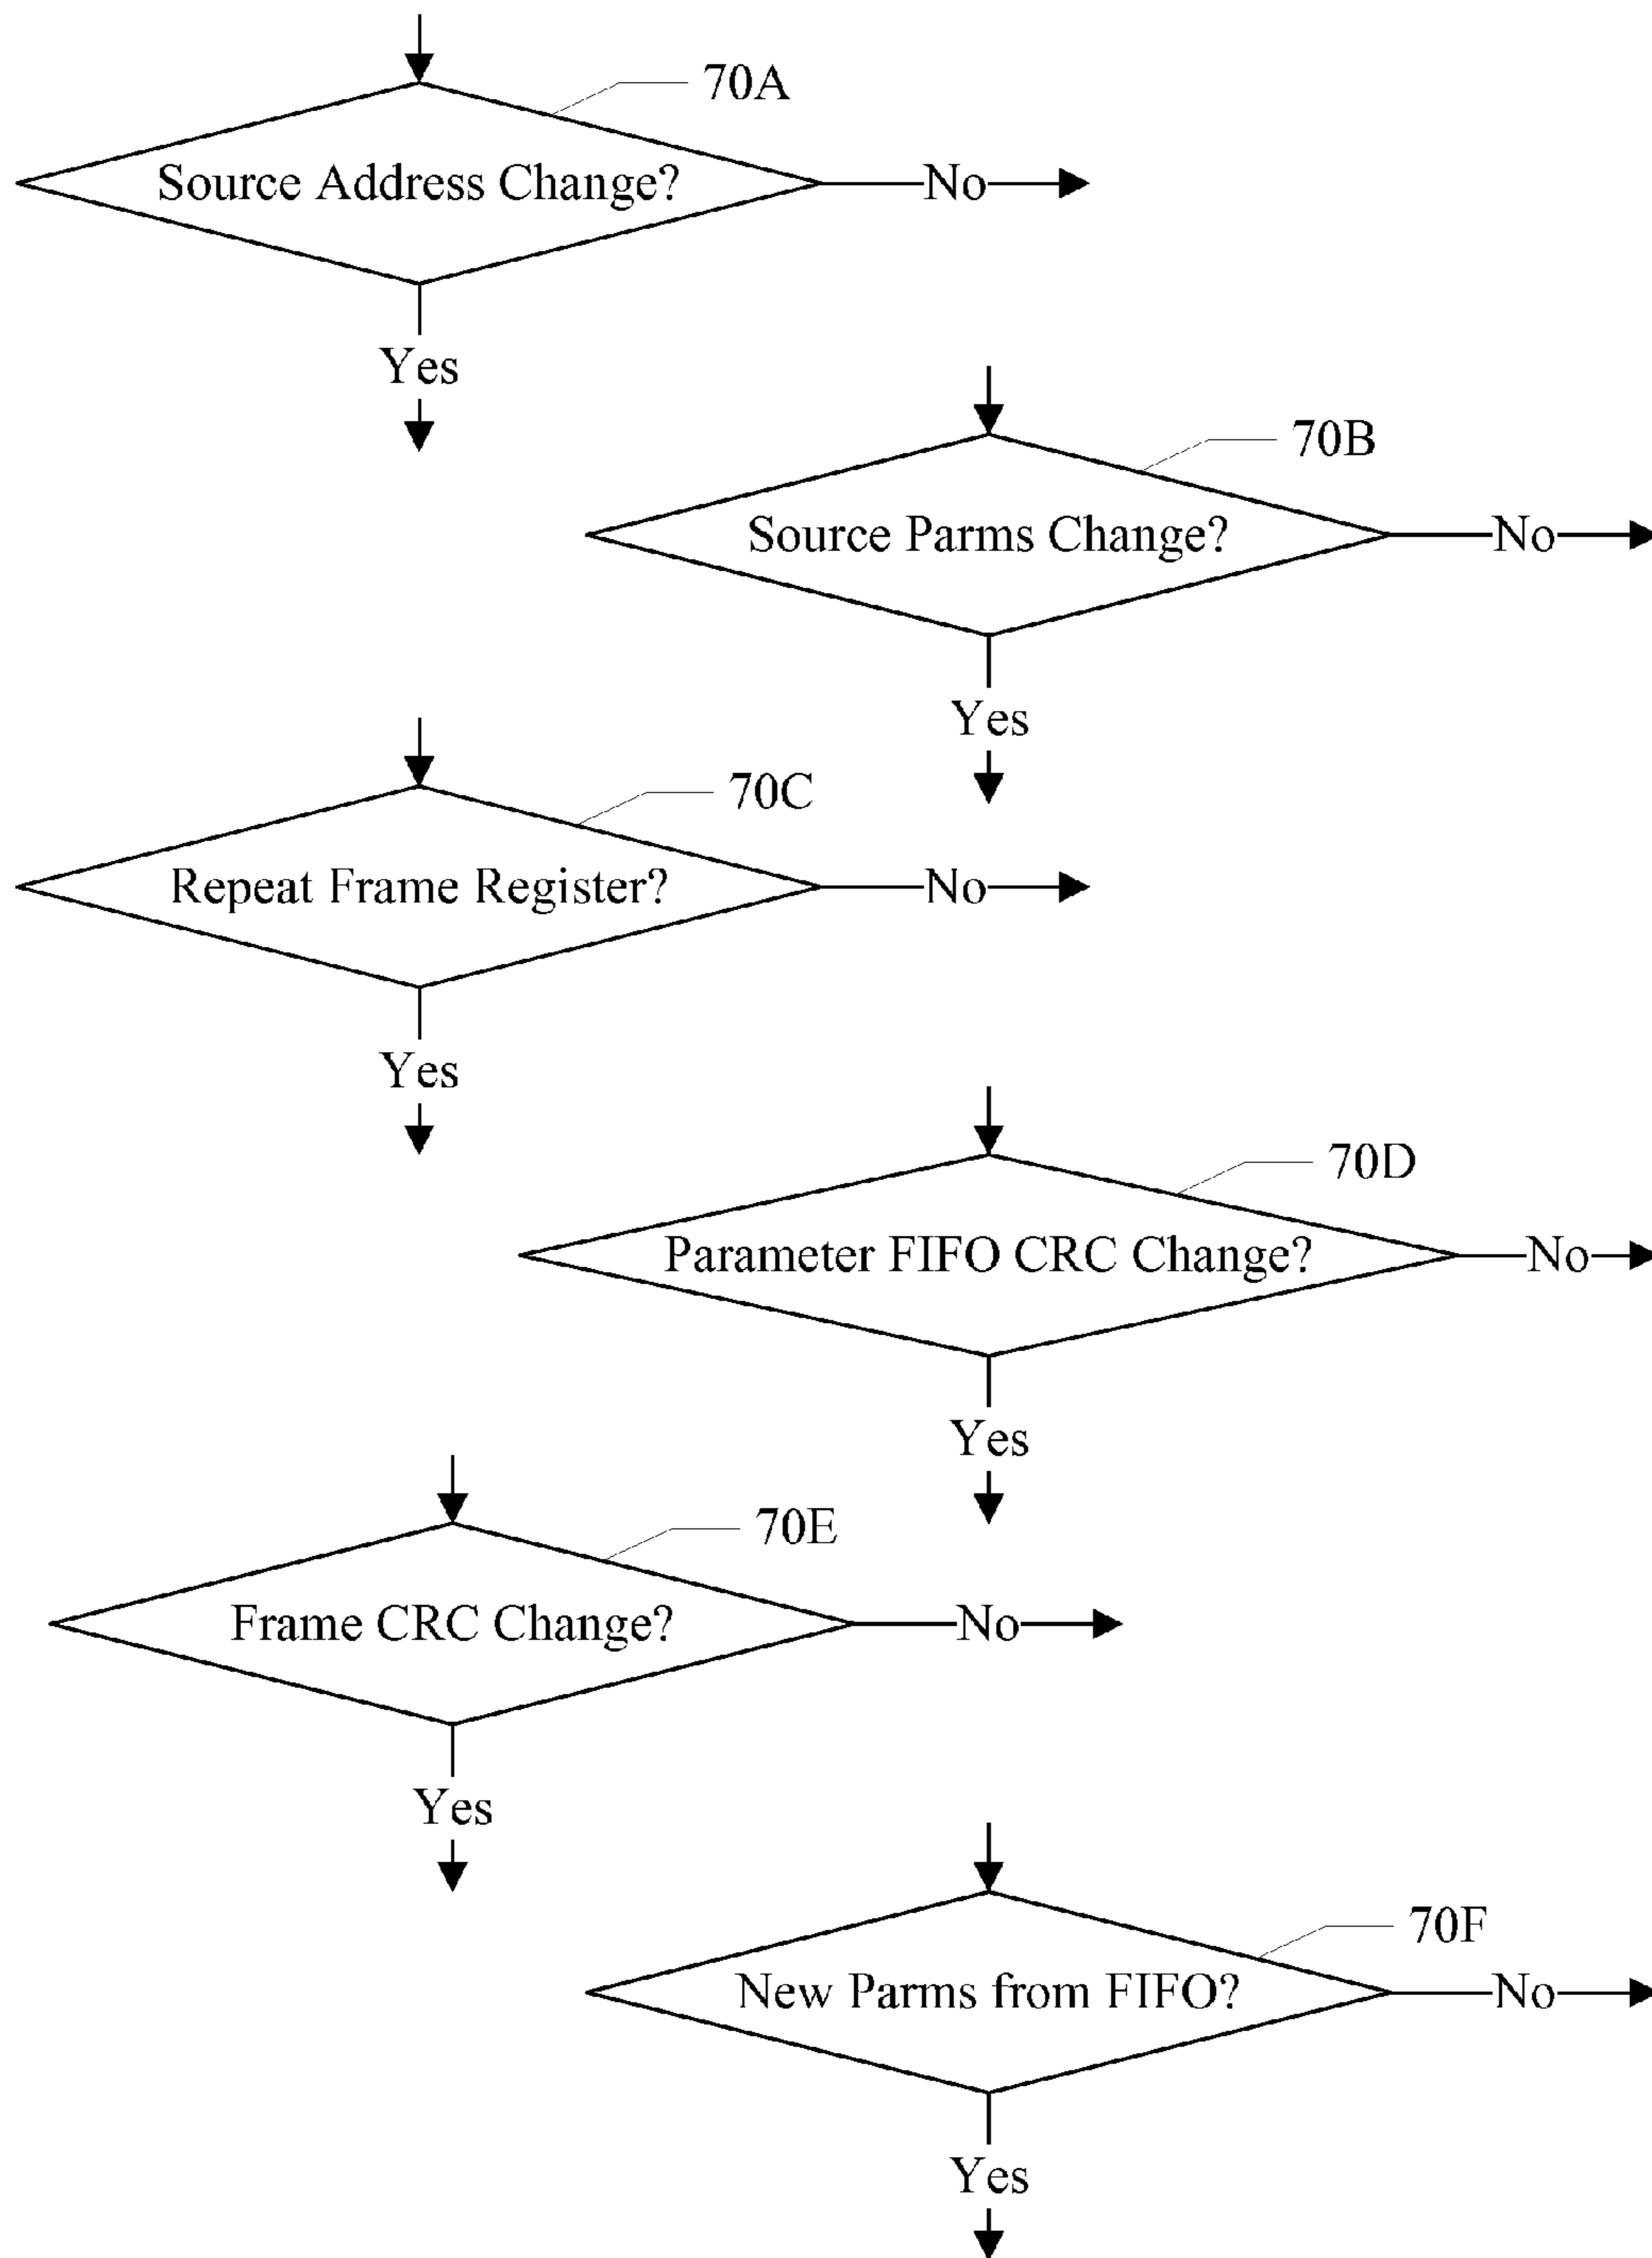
70A
Source Address Change?
No
Yes

70B
Source Parms Change?
No
Yes

70C
Repeat Frame Register?
No
Yes

70D
Parameter FIFO CRC Change?
No
Yes

70E
Frame CRC Change?
No
Yes

70F
New Parms from FIFO?
No
Yes